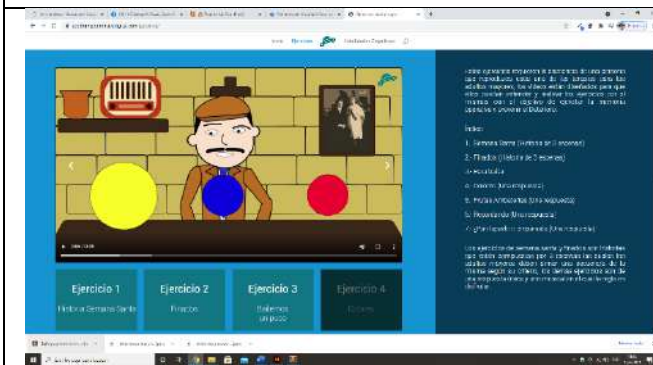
Inicio Ejercicios Actividades Cognitivas

Ejercicio 1
Historia Semana Santa

Ejercicio 2
Rinacos

Ejercicio 3
Bailemos un poco

Ejercicio 4
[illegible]

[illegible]

Index:

1. Semana Santa (Historia de 5 escenas)

2. Rinacos (Historia de 5 escenas)

3. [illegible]

4. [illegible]

5. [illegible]

6. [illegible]

7. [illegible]

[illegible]